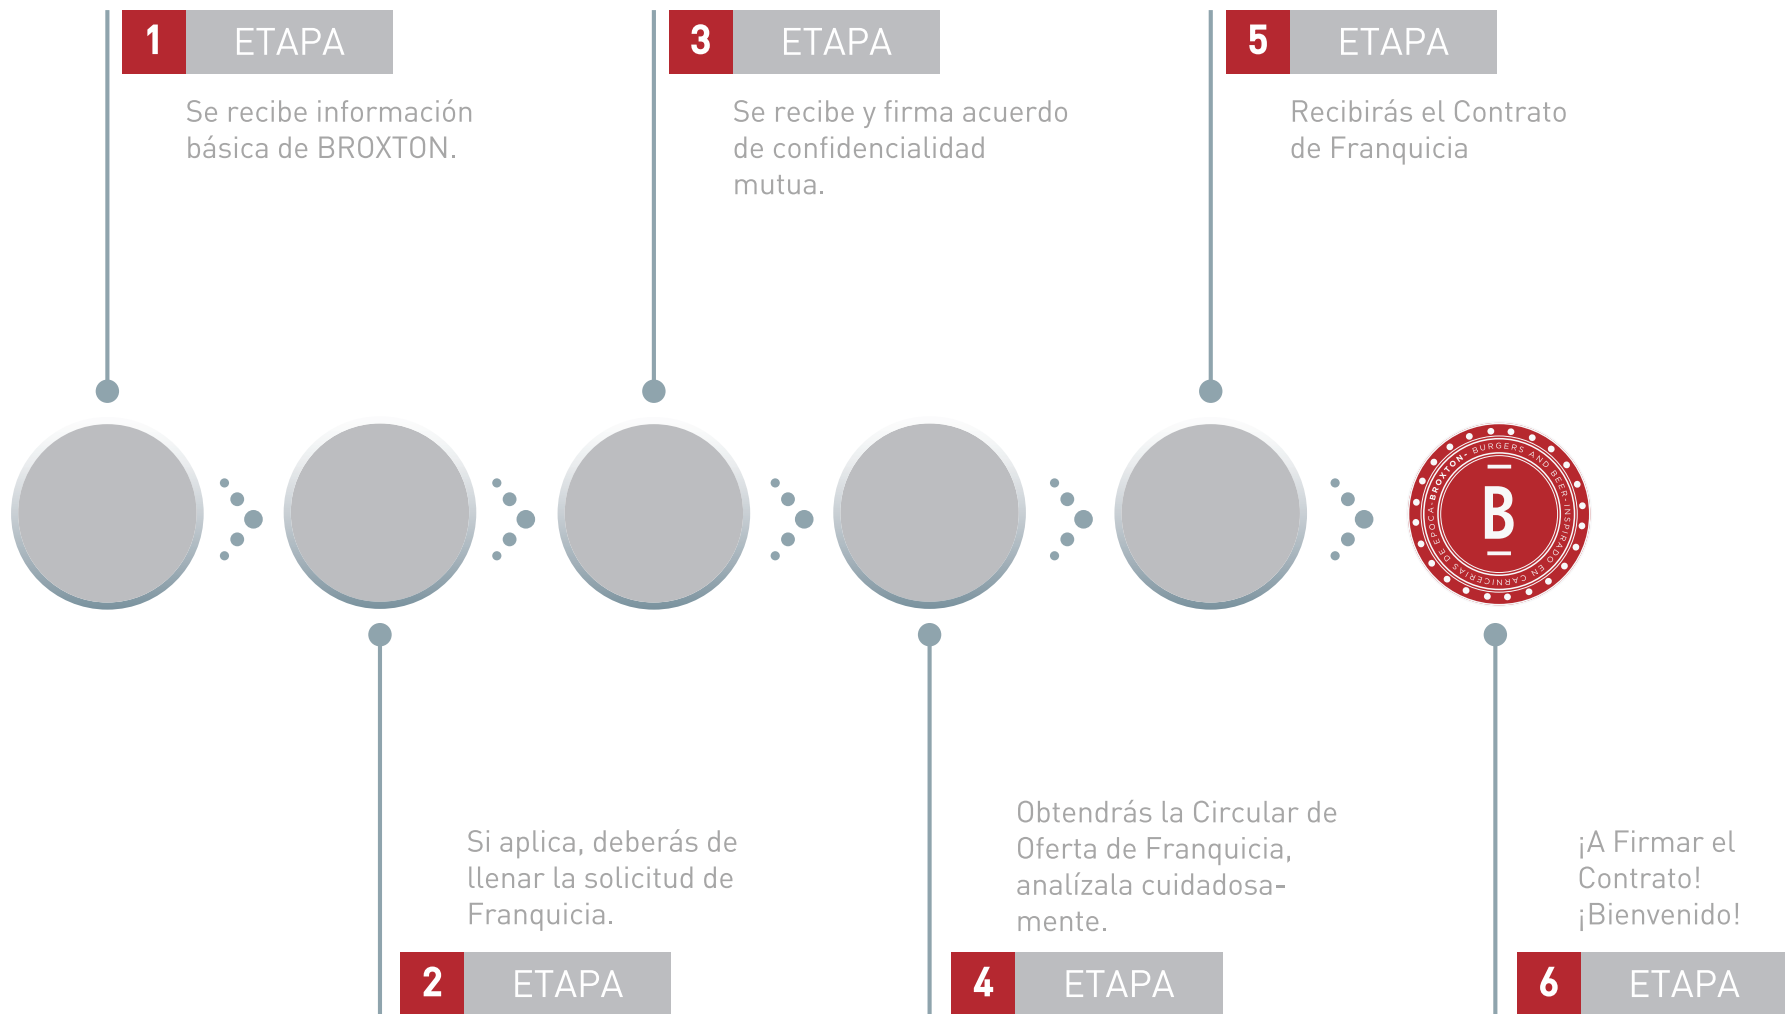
1 ETAPA

Se recibe información básica de BROXTON.

3 ETAPA

Se recibe y firma acuerdo de confidencialidad mutua.

5 ETAPA

Recibirás el Contrato de Franquicia

B

BROXTON · BURGERS AND BEER · INSPIRADO EN CARNICERÍAS DE ÉPOCA

Si aplica, deberás de llenar la solicitud de Franquicia.

2 ETAPA

Obtendrás la Circular de Oferta de Franquicia, analízala cuidadosamente.

4 ETAPA

¡A Firmar el Contrato! ¡Bienvenido!

6 ETAPA